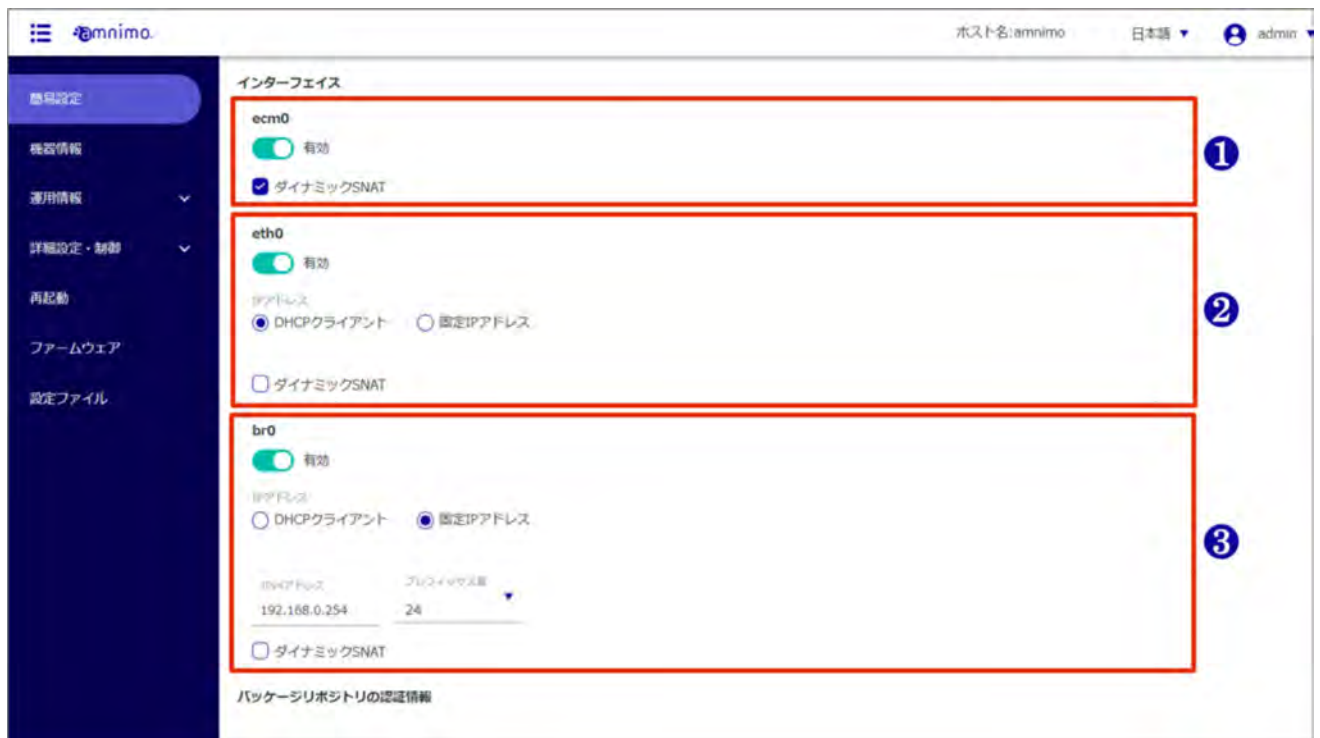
amnimo

ホスト名:amnimo 日本語 ▼ admin ▼

簡易設定
機器情報
運用情報
詳細設定・制御
再起動
ファームウェア
設定ファイル

インターフェイス

ecm0
有効
ダイナミックSNAT

❶

eth0
有効
IPアドレス
DHCPクライアント 固定IPアドレス
ダイナミックSNAT

❷

br0
有効
IPアドレス
DHCPクライアント 固定IPアドレス
IPv4アドレス
192.168.0.254
プレフィックス長
24
ダイナミックSNAT

❸

パッケージリポジトリの認証情報